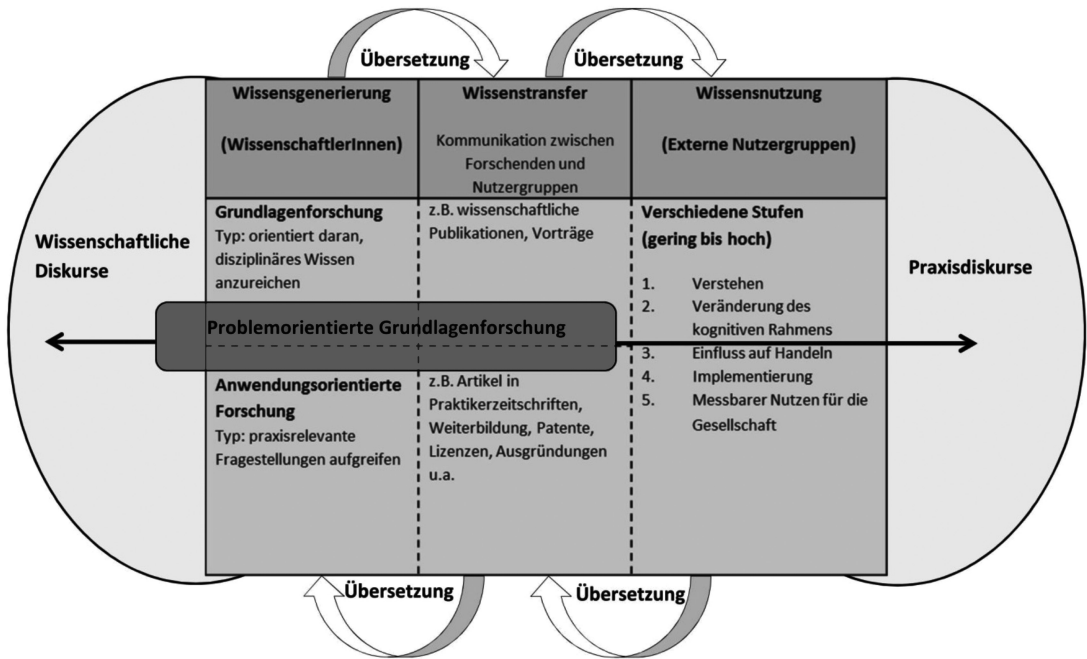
Übersetzung

Übersetzung

Wissenschaftliche Diskurse

| Wissensgenerierung (WissenschaftlerInnen) | Wissenstransfer Kommunikation zwischen Forschenden und Nutzergruppen | Wissensnutzung (Externe Nutzergruppen) |
|---|---|---|
| Grundlagenforschung Typ: orientiert daran, disziplinäres Wissen anzureichen | z.B. wissenschaftliche Publikationen, Vorträge | Verschiedene Stufen (gering bis hoch) 1. Verstehen 2. Veränderung des kognitiven Rahmens 3. Einfluss auf Handeln 4. Implementierung 5. Messbarer Nutzen für die Gesellschaft |
| Anwendungsorientierte Forschung Typ: praxisrelevante Fragestellungen aufgreifen | z.B. Artikel in Praktikerzeitschriften, Weiterbildung, Patente, Lizenzen, Ausgründungen u.a. | |

Problemorientierte Grundlagenforschung

Praxisdiskurse

Übersetzung

Übersetzung